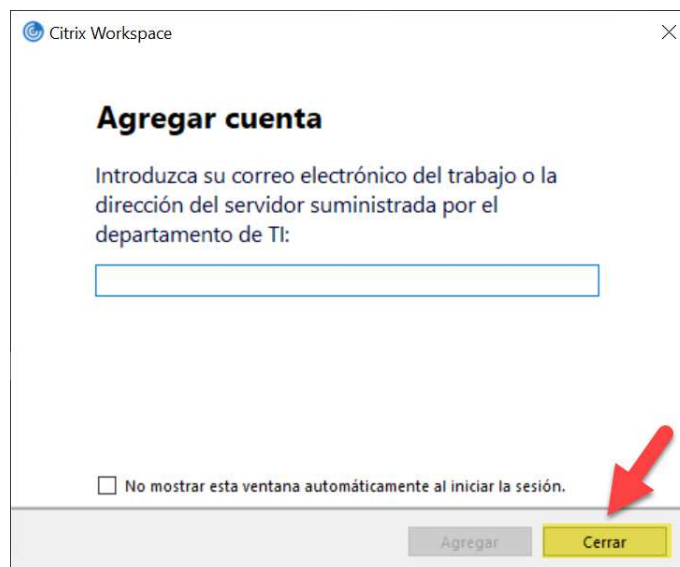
Citrix Workspace

Agregar cuenta

Introduzca su correo electrónico del trabajo o la dirección del servidor suministrada por el departamento de TI:

No mostrar esta ventana automáticamente al iniciar la sesión.

Agregar

Cerrar